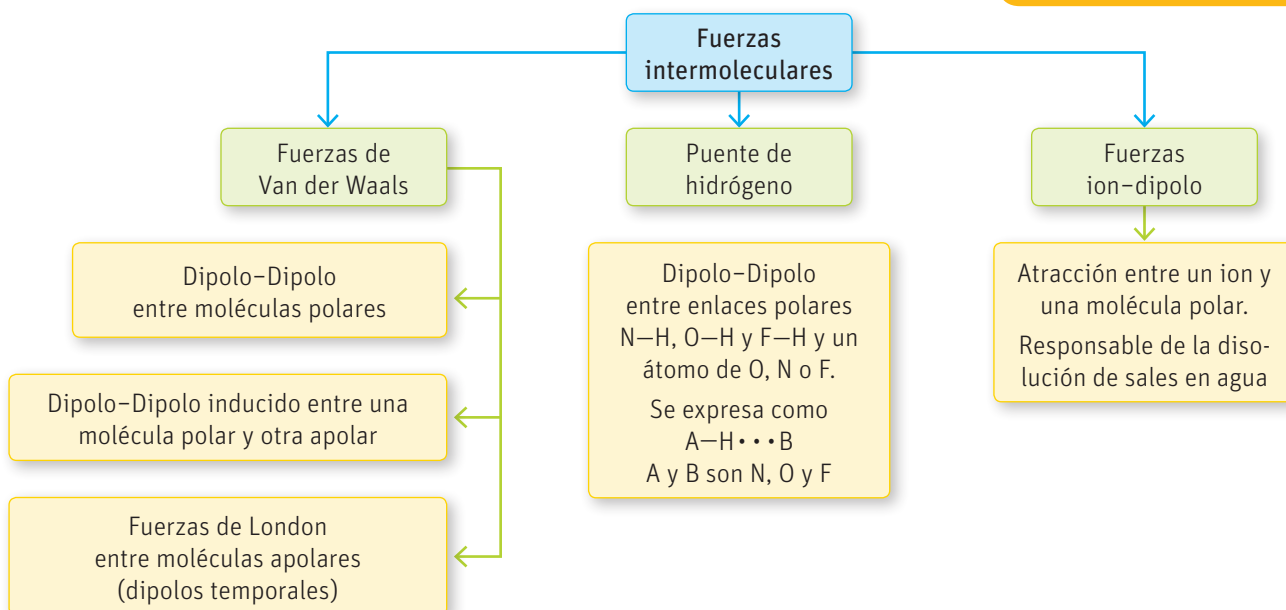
Fuerzas intermoleculares

Fuerzas de Van der Waals

Dipolo–Dipolo entre moléculas polares

Dipolo–Dipolo inducido entre una molécula polar y otra apolar

Fuerzas de London entre moléculas apolares (dipolos temporales)

Puente de hidrógeno

Dipolo–Dipolo entre enlaces polares N—H, O—H y F—H y un átomo de O, N o F.

Se expresa como A—H• • •B A y B son N, O y F

Fuerzas ion–dipolo

Atracción entre un ion y una molécula polar.

Responsable de la disolución de sales en agua